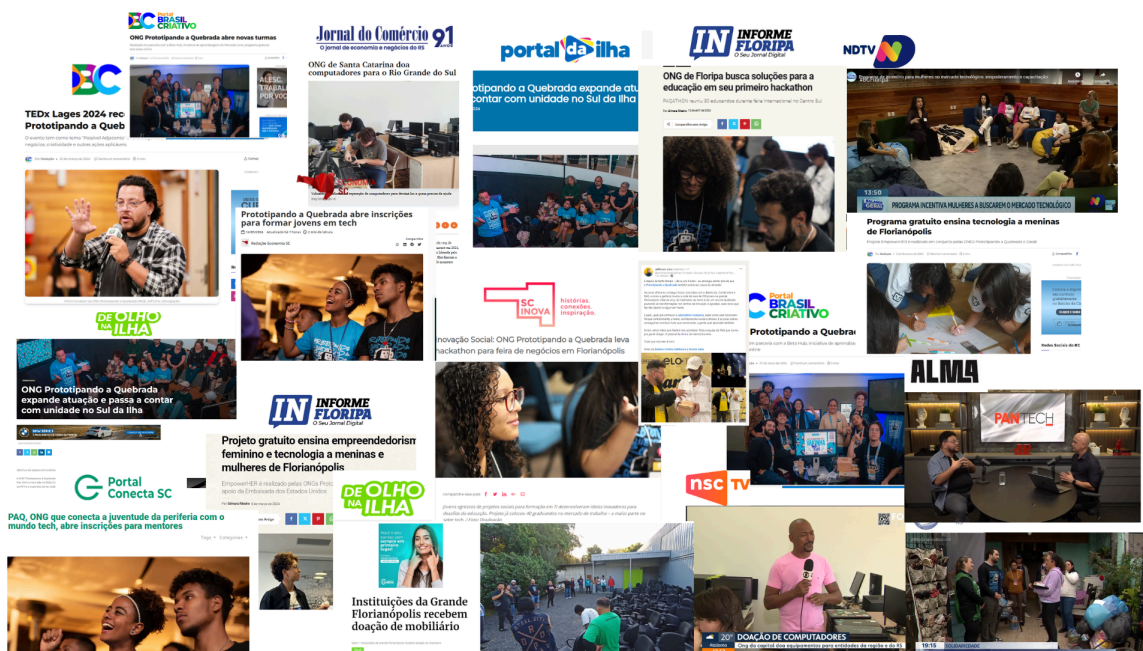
Portal BRASIL CRIATIVO
ONG Prototipando a Quebrada abre novas turmas

Jornal do Comércio 91 anos
O jornal de economia e negócios do RS
ONG de Santa Catarina doa computadores para o Rio Grande do Sul

portal da ilha
Prototipando a Quebrada expande atu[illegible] contar com unidade no Sul da Ilha

INFORME FLORIPA
O Seu Jornal Digital
ONG de Floripa busca soluções para a educação em seu primeiro hackathon

NDTV

TEDx Lages 2024 rec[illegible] Prototipando a Queb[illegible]

Prototipando a Quebrada abre inscrições para formar jovens em tech

PROGRAMA INCENTIVA MULHERES A BUSCAREM O MERCADO TECNOLÓGICO
Programa gratuito ensina tecnologia a meninas de Florianópolis

DE OLHO NA ILHA
ONG Prototipando a Quebrada expande atuação e passa a contar com unidade no Sul da Ilha

SC INOVA histórias. conexões. inspiração.
Inovação Social: ONG Prototipando a Quebrada leva hackathon para feira de negócios em Florianópolis

Portal BRASIL CRIATIVO
Prototipando a Quebra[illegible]

ALMA
PANTECH

INFORME FLORIPA
O Seu Jornal Digital
Projeto gratuito ensina empreendedorism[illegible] feminino e tecnologia a meninas e mulheres de Florianópolis

Portal Conecta SC
PAQ, ONG que conecta a juventude da periferia com o mundo tech, abre inscrições para mentores

DE OLHO NA ILHA
Instituições da Grande Florianópolis recebem doação de mobiliário

nsc tv
DOAÇÃO DE COMPUTADORES
Ong da capital doa equipamentos para entidades da região e do RS